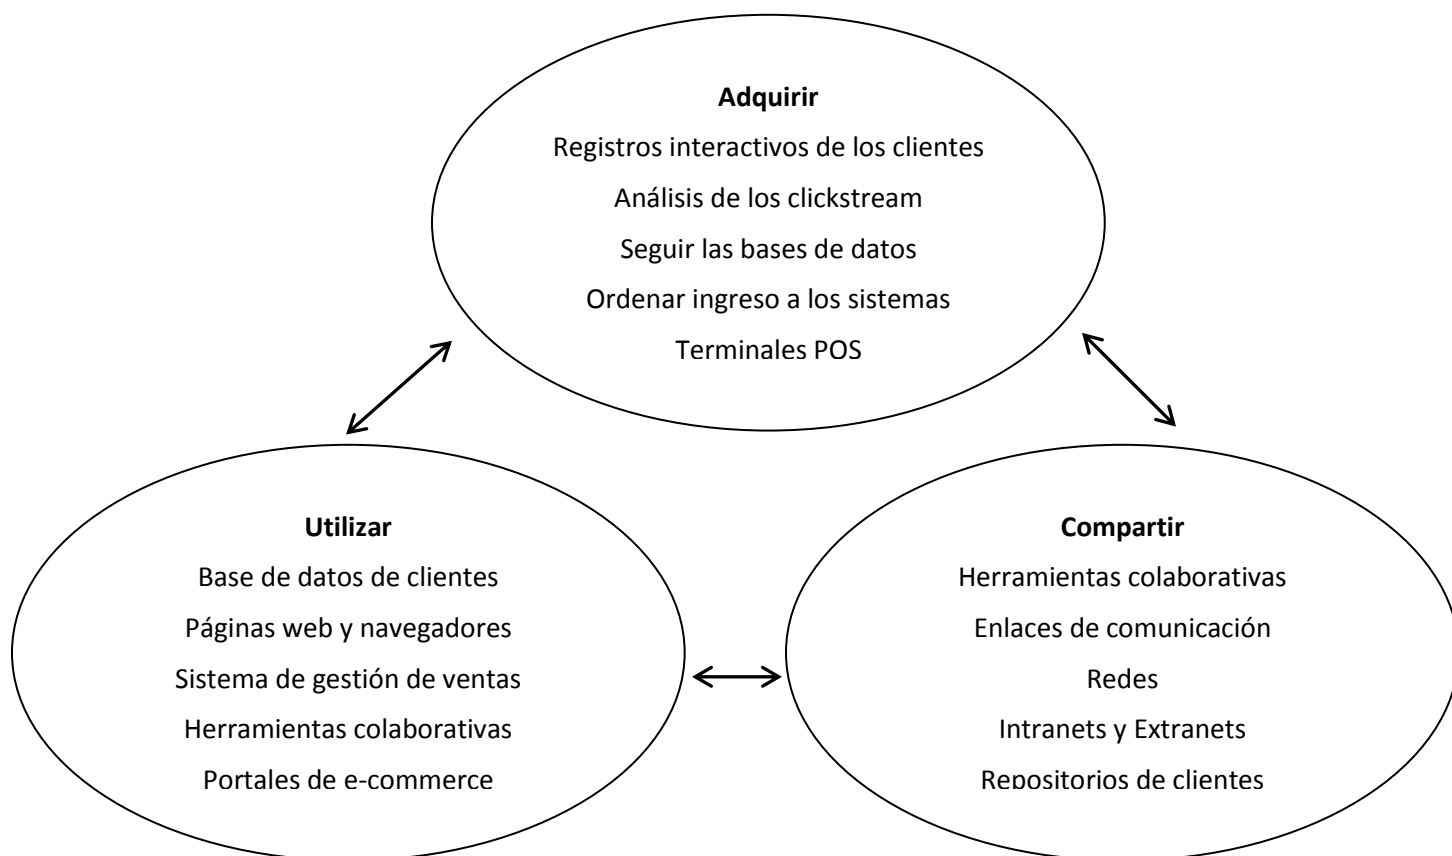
**Adquirir**

Registros interactivos de los clientes

Análisis de los clickstream

Seguir las bases de datos

Ordenar ingreso a los sistemas

Terminales POS

**Utilizar**

Base de datos de clientes

Páginas web y navegadores

Sistema de gestión de ventas

Herramientas colaborativas

Portales de e-commerce

**Compartir**

Herramientas colaborativas

Enlaces de comunicación

Redes

Intranets y Extranets

Repositorios de clientes